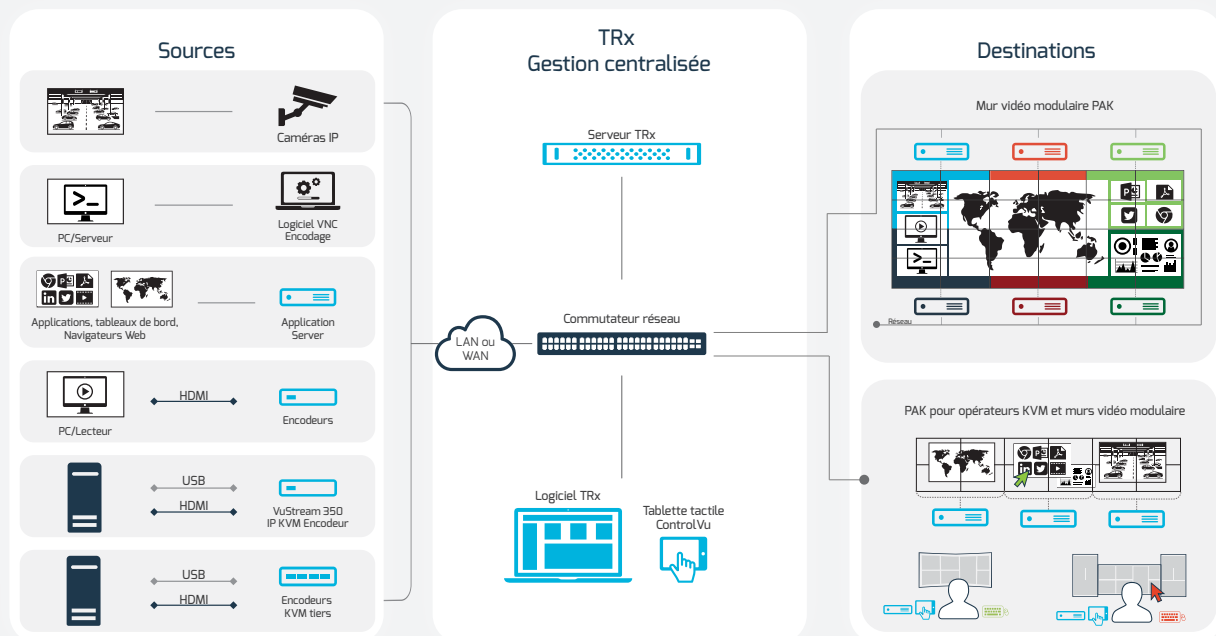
Sources

Caméras IP

PC/Serveur

Logiciel VNC Encodage

Applications, tableaux de bord, Navigateurs Web

Application Server

HDMI

PC/Lecteur

Encodeurs

USB

HDMI

VuStream 350 IP KVM Encodeur

USB

HDMI

Encodeurs KVM tiers

TRx
Gestion centralisée

Serveur TRx

LAN ou WAN

Commutateur réseau

Logiciel TRx

Tablette tactile ControlVu

Destinations

Mur vidéo modulaire PAK

Réseau

PAK pour opérateurs KVM et murs vidéo modulaire